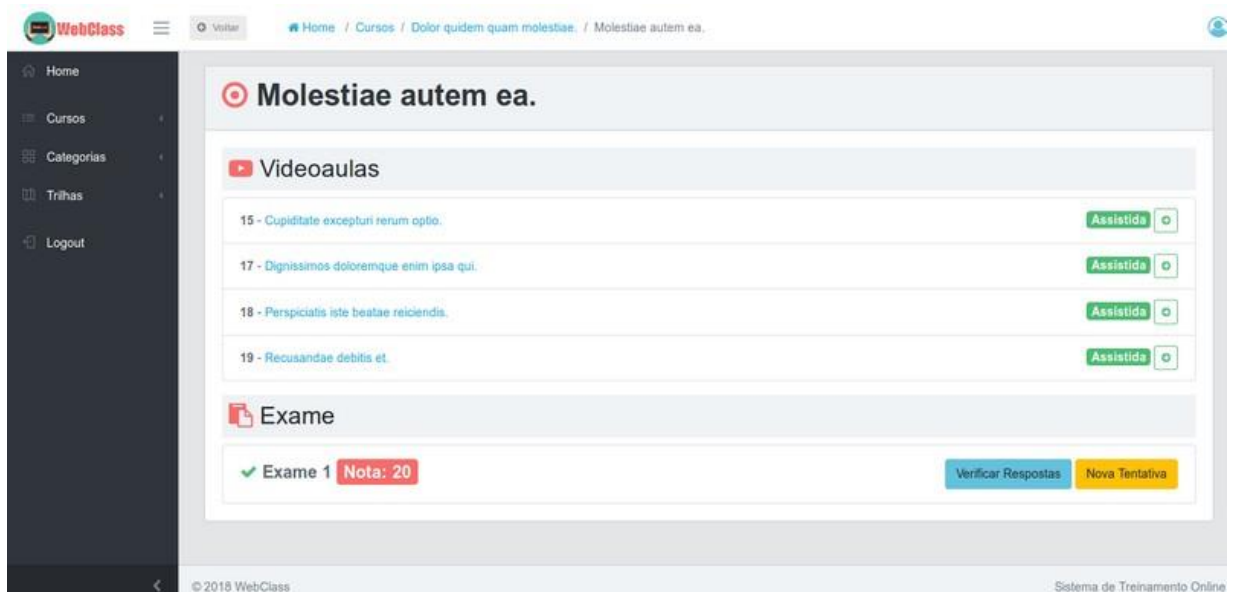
WebClass

Voltar

Home / Cursos / Dolor quidem quam molestiae. / Molestiae autem ea.

Home

Cursos

Categorias

Trilhas

Logout

Molestiae autem ea.

Videoaulas

15 - Cupiditate excepturi rerum optio.

Assistida

17 - Dignissimos doloremque enim ipsa qui.

Assistida

18 - Perspiciatis iste beatae reiciendis.

Assistida

19 - Recusandae debitis et.

Assistida

Exame

Exame 1 Nota: 20

Verificar Respostas

Nova Tentativa

© 2018 WebClass

Sistema de Treinamento Online